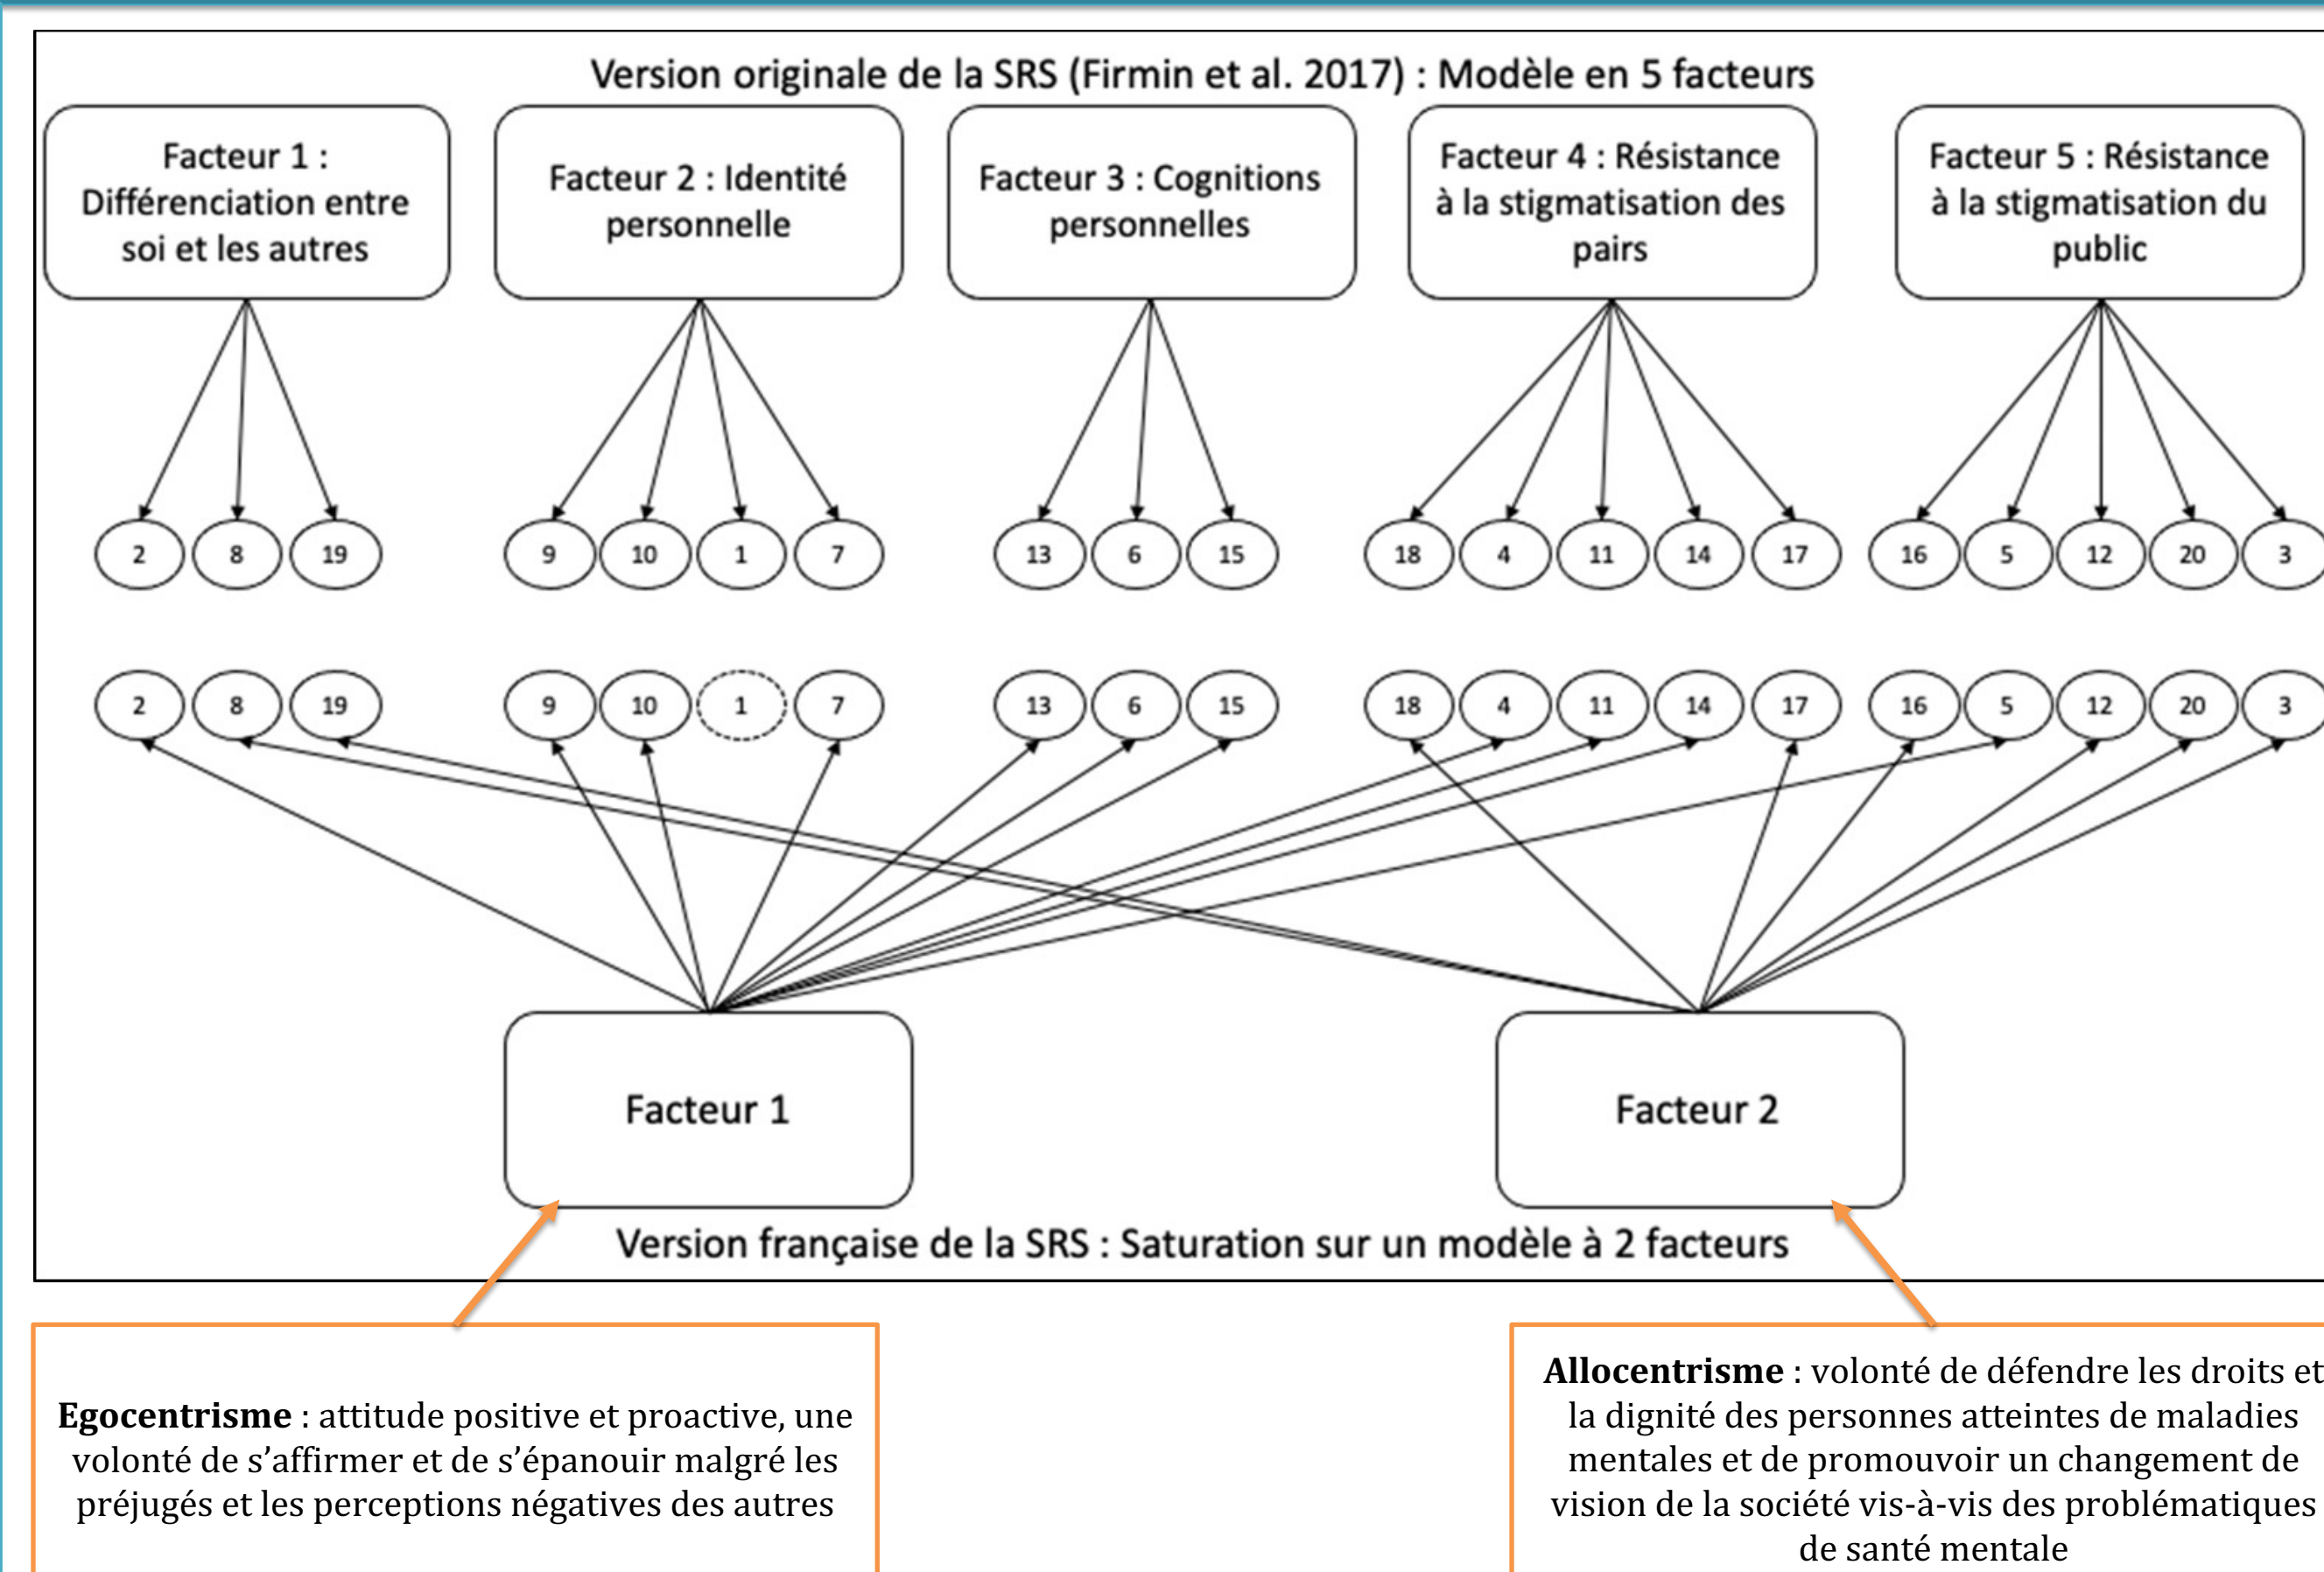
Version originale de la SRS (Firmin et al. 2017) : Modèle en 5 facteurs

Facteur 1 : Différenciation entre soi et les autres

Facteur 2 : Identité personnelle

Facteur 3 : Cognitions personnelles

Facteur 4 : Résistance à la stigmatisation des pairs

Facteur 5 : Résistance à la stigmatisation du public

2 8 19 9 10 1 7 13 6 15 18 4 11 14 17 16 5 12 20 3

2 8 19 9 10 1 7 13 6 15 18 4 11 14 17 16 5 12 20 3

Facteur 1

Facteur 2

Version française de la SRS : Saturation sur un modèle à 2 facteurs

**Egocentrisme** : attitude positive et proactive, une volonté de s'affirmer et de s'épanouir malgré les préjugés et les perceptions négatives des autres

**Allocentrisme** : volonté de défendre les droits et la dignité des personnes atteintes de maladies mentales et de promouvoir un changement de vision de la société vis-à-vis des problématiques de santé mentale